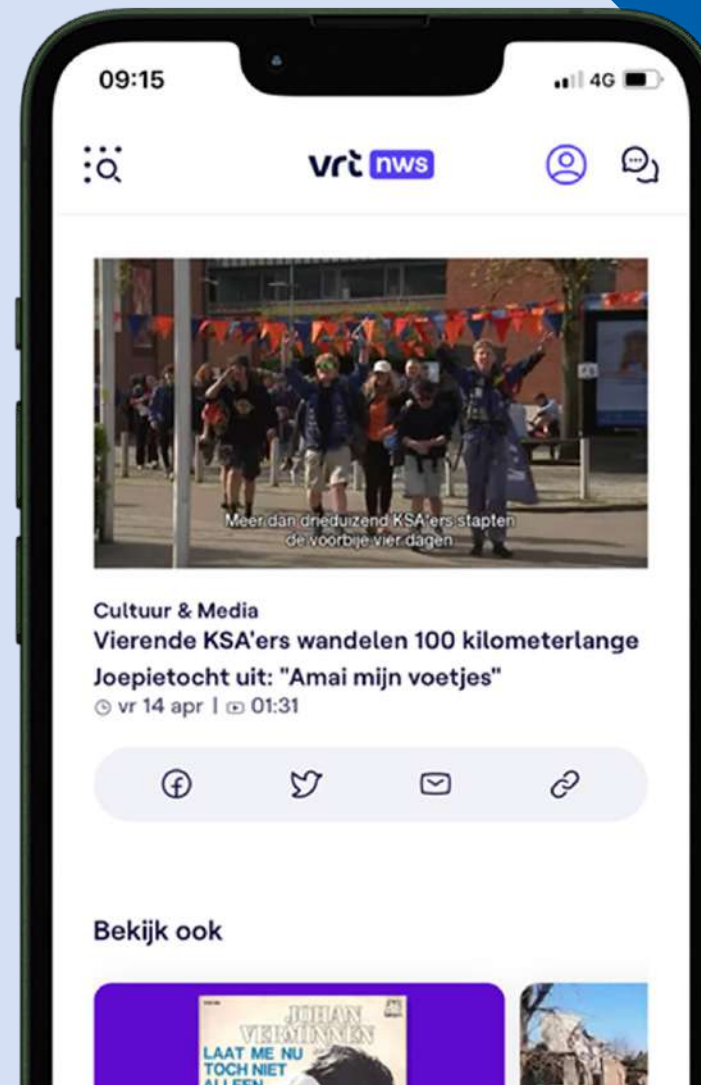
09:15

4G

vrt nws

Meer dan drieduizend KSA'ers stapten de voorbije vier dagen

Cultuur & Media

Vierende KSA'ers wandelen 100 kilometerlange Joepietocht uit: "Amai mijn voetjes"

vr 14 apr | 01:31

Bekijk ook

JOHAN VERMINNEN

LAAT ME NU TOCH NIET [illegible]